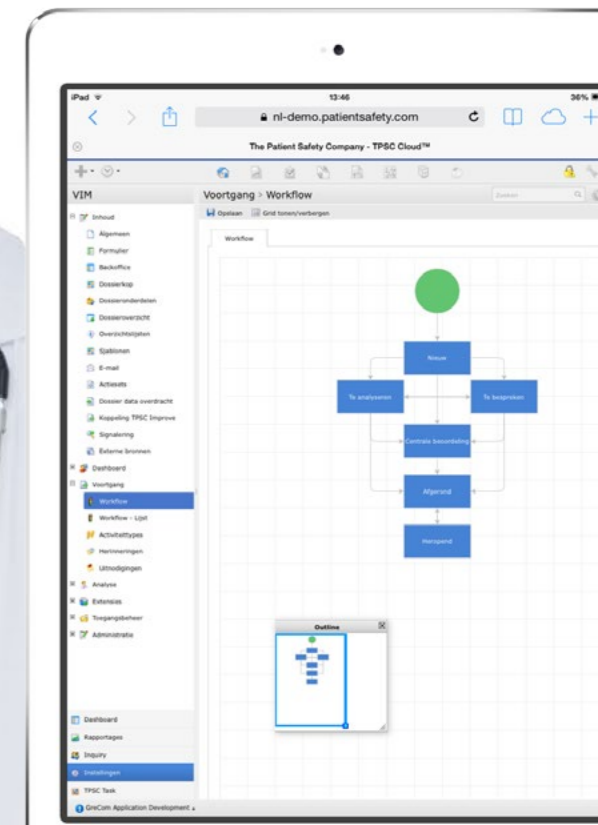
iPad
13:46
36%
nl-demo.patientsafety.com
The Patient Safety Company - TPSC Cloud™
VIM
Voortgang > Workflow
Zoeken
Opslaan
Grid tonen/verbergen
Workflow
Inhoud
Algemeen
Formulier
Backoffice
Dossierkop
Dossieronderdelen
Dossieroverzicht
Overzichtslijsten
Sjablonen
E-mail
Actiesets
Dossier data overdracht
Koppeling TPSC Improve
Signalering
Externe bronnen
Dashboard
Voortgang
Workflow
Workflow - Lijst
Activiteittypes
Herinneringen
Uitnodigingen
Analyse
Extensies
Toegangsbeheer
Administratie
Nieuw
Te analyseren
Te bespreken
Centrale beoordeling
Afgerond
Heropend
Outline
Dashboard
Rapportages
Inquiry
Instellingen
TPSC Task
GreCom Application Development